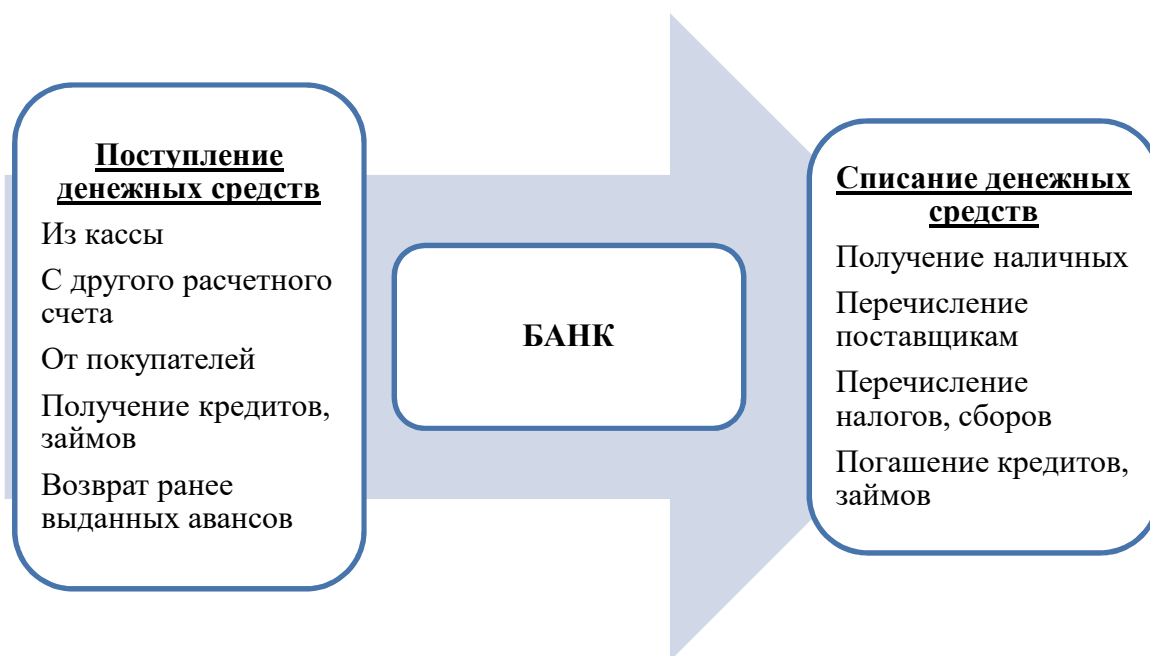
Поступление денежных средств

Из кассы

С другого расчетного счета

От покупателей

Получение кредитов, займов

Возврат ранее выданных авансов

БАНК

Списание денежных средств

Получение наличных

Перечисление поставщикам

Перечисление налогов, сборов

Погашение кредитов, займов